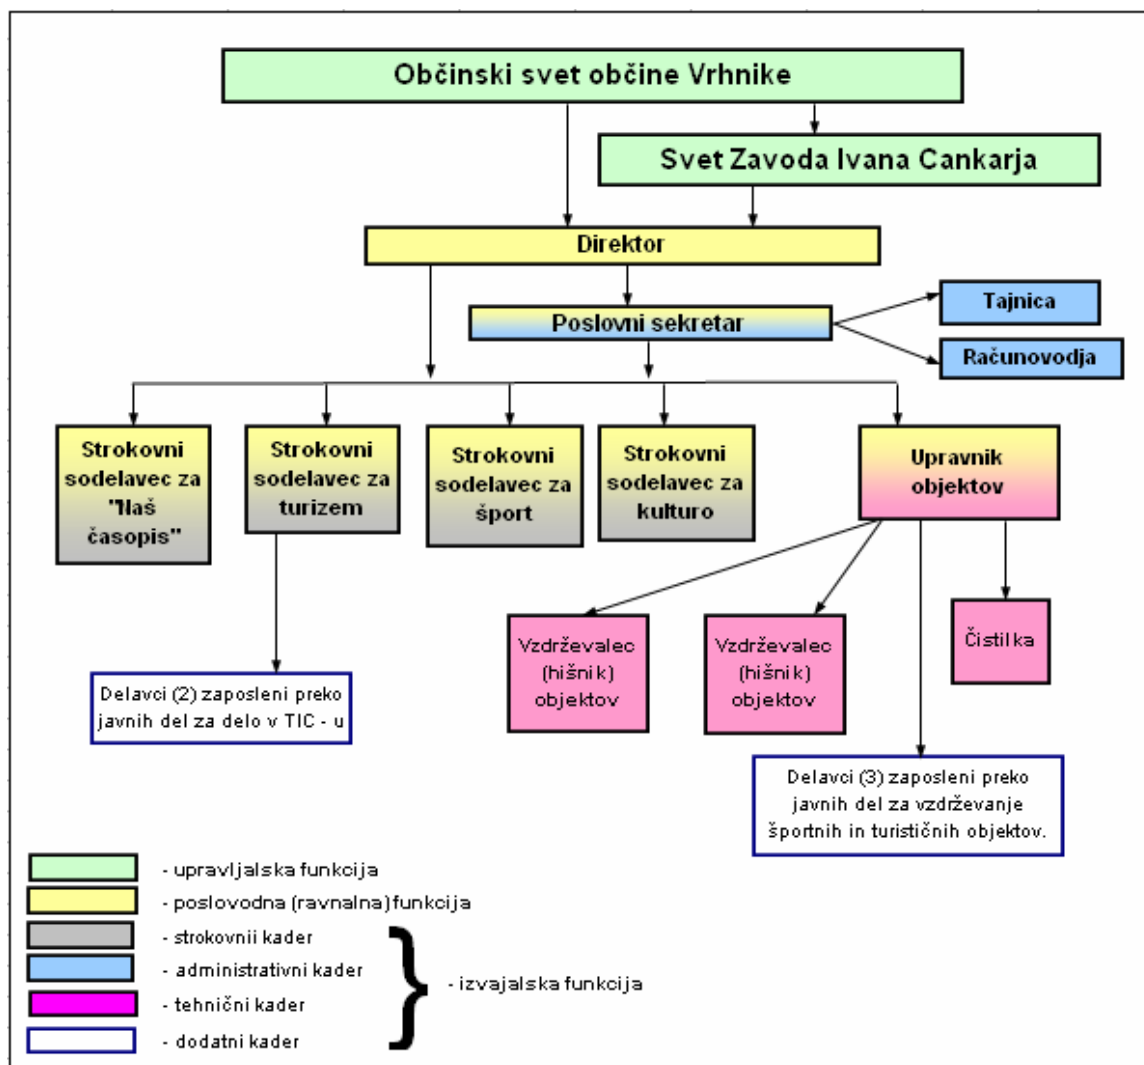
Občinski svet občine Vrhnike

Svet Zavoda Ivana Cankarja

Direktor

Poslovni sekretar

Tajnica

Računovodja

Strokovni sodelavec za "Naš časopis"

Strokovni sodelavec za turizem

Strokovni sodelavec za šport

Strokovni sodelavec za kulturo

Upravnik objektov

Vzdrževalec (hišnik) objektov

Vzdrževalec (hišnik) objektov

Čistilka

Delavci (2) zaposleni preko javnih del za delo v TIC - u

Delavci (3) zaposleni preko javnih del za vzdrževanje športnih in turističnih objektov.

- upravljalska funkcija
- poslovodna (ravnalna) funkcija
- strokovnii kader
- administrativni kader
- tehnični kader
- dodatni kader

- izvajalska funkcija